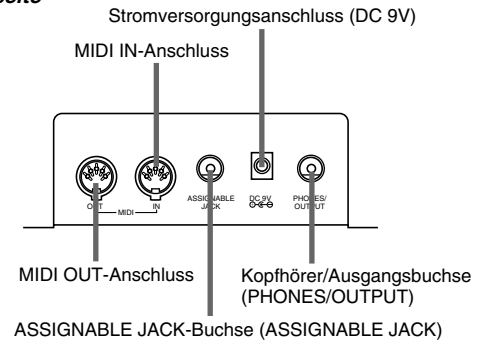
Stromversorgungsanschluss (DC 9V)

MIDI IN-Anschluss

OUT

MIDI

IN

ASSIGNABLE JACK

DC 9V

PHONES/ OUTPUT

MIDI OUT-Anschluss

Kopfhörer/Ausgangsbuchse (PHONES/OUTPUT)

ASSIGNABLE JACK-Buchse (ASSIGNABLE JACK)